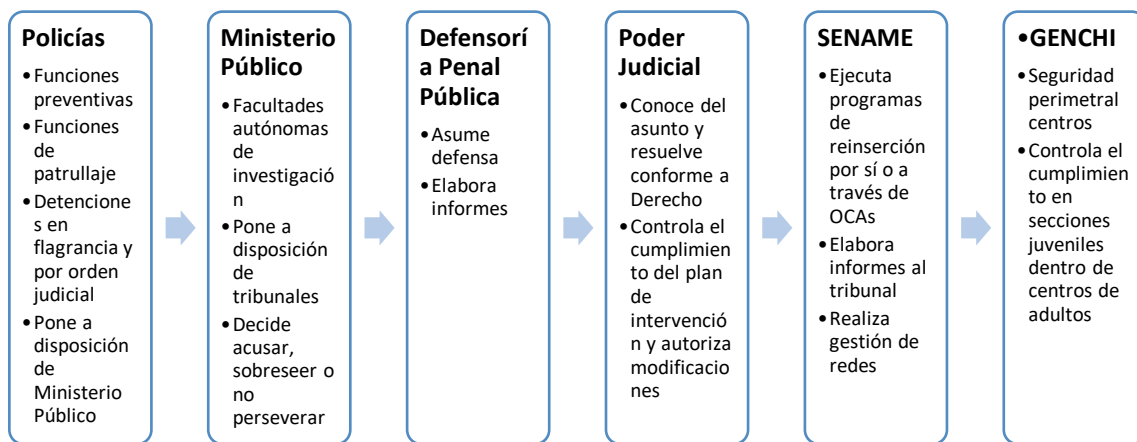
**Policías**

- Funciones preventivas
- Funciones de patrullaje
- Detenciones en flagrancia y por orden judicial
- Pone a disposición de Ministerio Público

**Ministerio Público**

- Facultades autónomas de investigación
- Pone a disposición de tribunales
- Decide acusar, sobreseer o no perseverar

**Defensoría Penal Pública**

- Asume defensa
- Elabora informes

**Poder Judicial**

- Conoce del asunto y resuelve conforme a Derecho
- Controla el cumplimiento del plan de intervención y autoriza modificaciones

**SENAME**

- Ejecuta programas de reinserción por sí o a través de OCAs
- Elabora informes al tribunal
- Realiza gestión de redes

**•GENCHI**

- Seguridad perimetral centros
- Controla el cumplimiento en secciones juveniles dentro de centros de adultos